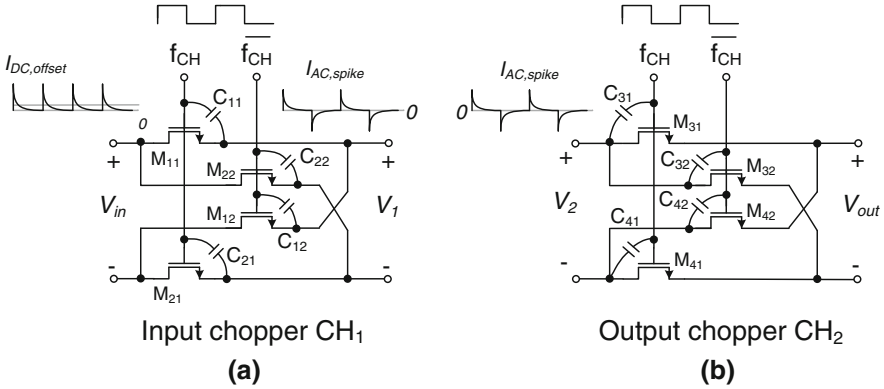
$I_{DC,offset}$

$f_{CH}$

$\overline{f_{CH}}$

$I_{AC,spike}$

0

0

$C_{11}$

$M_{11}$

$M_{22}$

$C_{22}$

$M_{12}$

$C_{12}$

$C_{21}$

$M_{21}$

+

+

$V_{in}$

$V_1$

-

-

Input chopper $CH_1$

(a)

$f_{CH}$

$\overline{f_{CH}}$

$I_{AC,spike}$

0

$C_{31}$

$M_{31}$

$C_{32}$

$M_{32}$

$C_{42}$

$M_{42}$

$C_{41}$

$M_{41}$

+

+

$V_2$

$V_{out}$

-

-

Output chopper $CH_2$

(b)